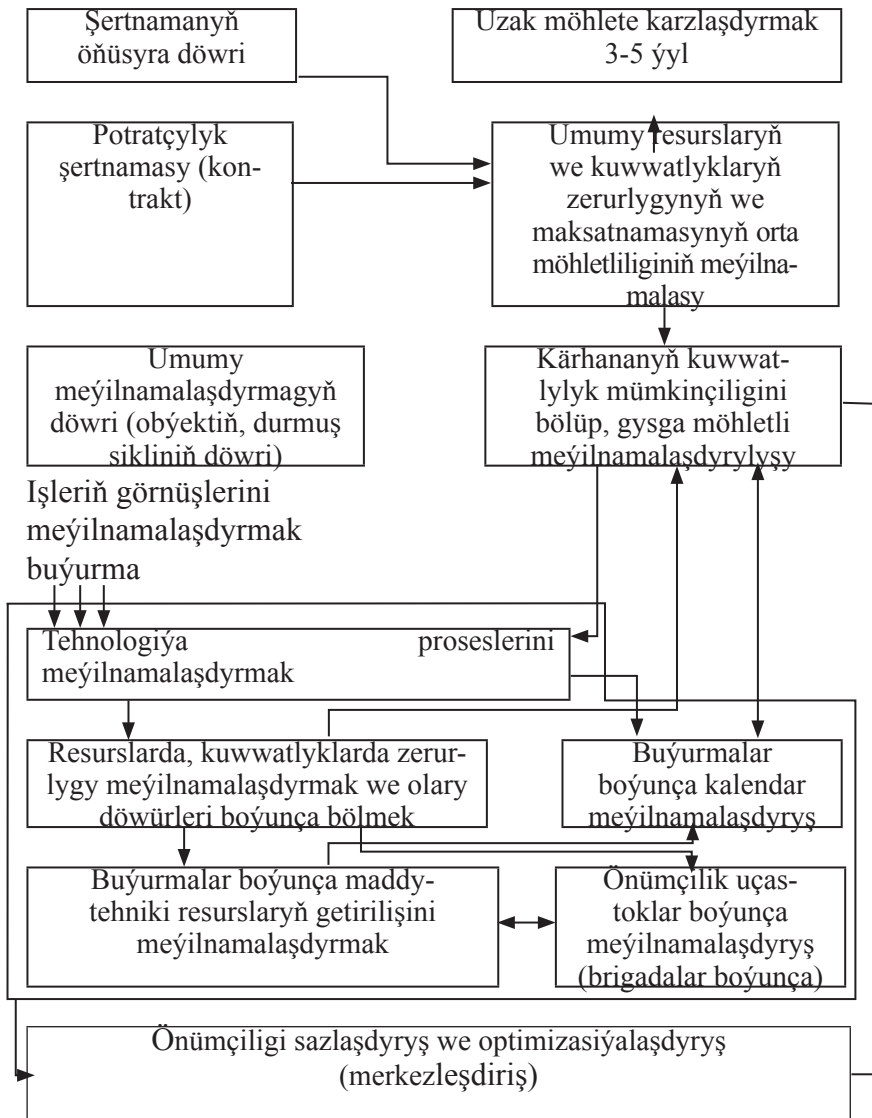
Şertnamanyň öňüsyra döwri

Uzak möhlete karzlaşdyrmak 3-5 ýyl

Potratçylyk şertnamasy (kontrakt)

Umumy resurslaryň we kuwwatlyklaryň zerurlygynyň we maksatnamasynyň orta möhletliliginiň meýilnamalasy

Umumy meýilnamalaşdyrmagyň döwri (obýektiň, durmuş sikliniň döwri)

Kärhananyň kuwwatlylyk mümkinçiligini bölüp, gysga möhletli meýilnamalaşdyrylyşy

Işleriň görnüşlerini meýilnamalaşdyrmak buýurma

Tehnologiýa proseslerini meýilnamalaşdyrmak

Resurslarda, kuwwatlyklarda zerurlygy meýilnamalaşdyrmak we olary döwürleri boýunça bölmek

Buýurmalar boýunça kalendar meýilnamalaşdyryş

Buýurmalar boýunça maddy-tehniki resurslaryň getirilişini meýilnamalaşdyrmak

Önümçilik uçastoklar boýunça meýilnamalaşdyryş (brigadalar boýunça)

Önümçiligi sazlaşdyryş we optimizasiýalaşdyryş (merkezleşdiriş)